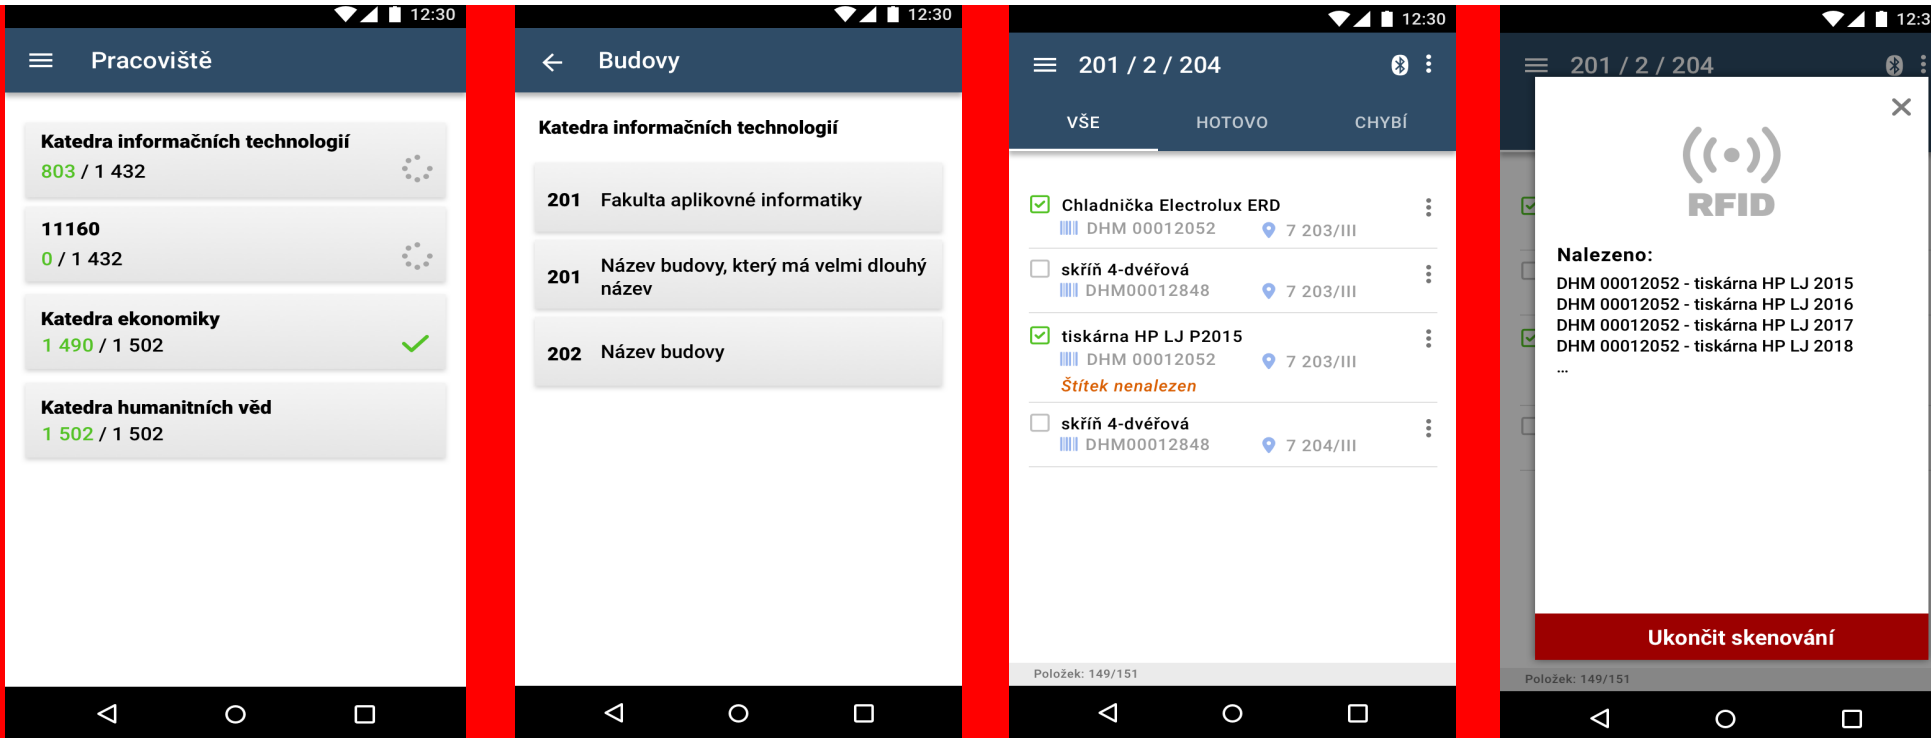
12:30

Pracoviště

Katedra informačních technologií
803 / 1 432

11160
0 / 1 432

Katedra ekonomiky
1 490 / 1 502

Katedra humanitních věd
1 502 / 1 502

12:30

Budovy

Katedra informačních technologií

201 Fakulta aplikované informatiky

201 Název budovy, který má velmi dlouhý název

202 Název budovy

12:30

201 / 2 / 204

VŠE HOTOVO CHYBÍ

Chladnička Electrolux ERD
DHM 00012052 7 203/III

skříň 4-dvéřová
DHM00012848 7 203/III

tiskárna HP LJ P2015
DHM 00012052 7 203/III
Štítek nenalezen

skříň 4-dvéřová
DHM00012848 7 204/III

Položek: 149/151

12:3

201 / 2 / 204

RFID

Nalezeno:
DHM 00012052 - tiskárna HP LJ 2015
DHM 00012052 - tiskárna HP LJ 2016
DHM 00012052 - tiskárna HP LJ 2017
DHM 00012052 - tiskárna HP LJ 2018
...

Ukončit skenování

Položek: 149/151